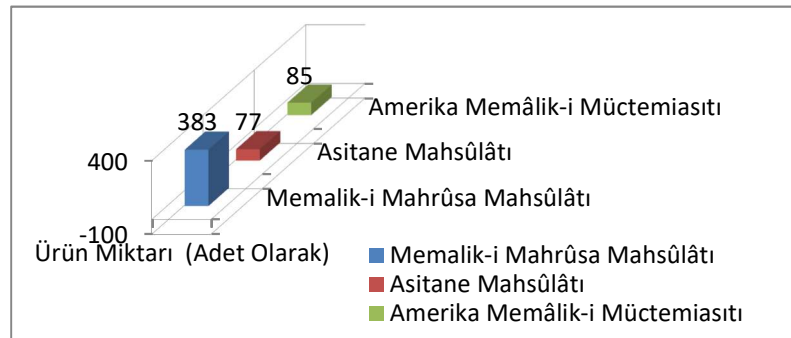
85
Amerika Memâlik-i Müctemiasıtı
383
77
Asitane Mahsûlâtı
400
Memalik-i Mahrûsa Mahsûlâtı
-100
Ürün Miktarı (Adet Olarak)

Memalik-i Mahrûsa Mahsûlâtı
Asitane Mahsûlâtı
Amerika Memâlik-i Müctemiasıtı